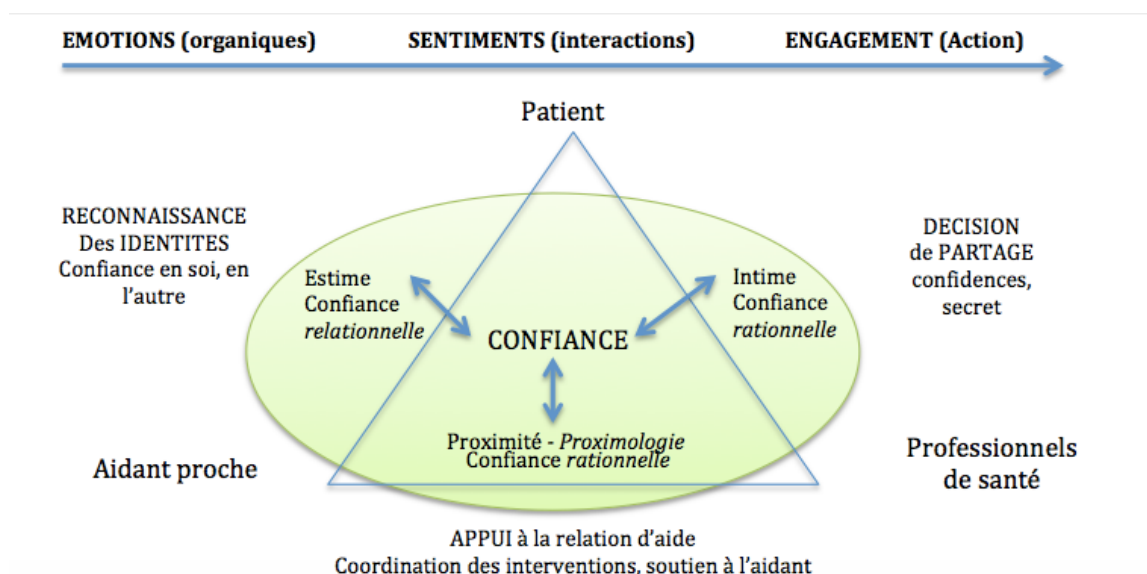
EMOTIONS (organiques) SENTIMENTS (interactions) ENGAGEMENT (Action)

Patient

RECONNAISSANCE
Des IDENTITES
Confiance en soi, en l'autre

DECISION
de PARTAGE
confidences, secret

Estime
Confiance
*relationnelle*

Intime
Confiance
*rationnelle*

CONFIANCE

Proximité - *Proximologie*
Confiance *rationnelle*

Aidant proche

Professionnels
de santé

APPUI à la relation d'aide
Coordination des interventions, soutien à l'aidant